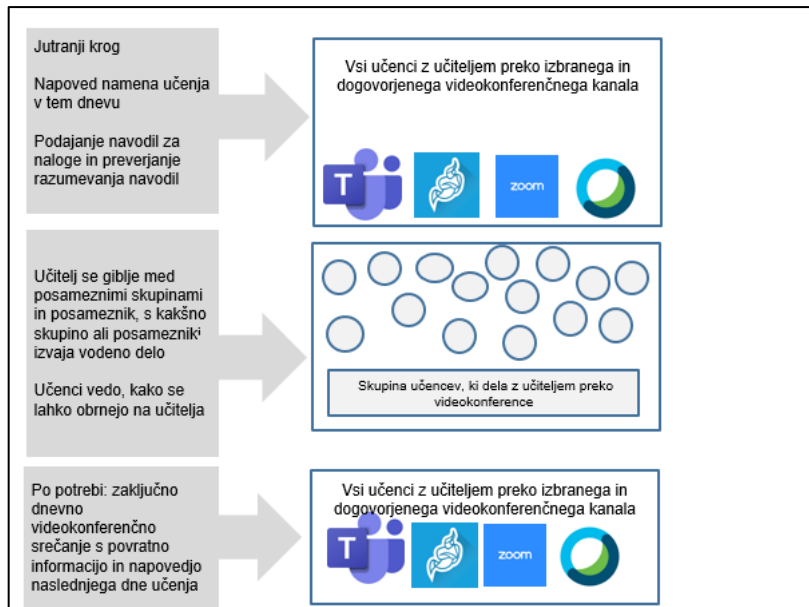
Jutranji krog

Napoved namena učenja v tem dnevu

Podajanje navodil za naloge in preverjanje razumevanja navodil

Vsi učenci z učiteljem preko izbranega in dogovorjenega videokonferenčnega kanala

T

zoom

Učitelj se giblje med posameznimi skupinami in posameznik, s kakšno skupino ali posameznik izvaja vodeno delo

Učenci vedo, kako se lahko obrnejo na učitelja

Skupina učencev, ki dela z učiteljem preko videokonference

Po potrebi: zaključno dnevno videokonferenčno srečanje s povratno informacijo in napovedjo naslednjega dne učenja

Vsi učenci z učiteljem preko izbranega in dogovorjenega videokonferenčnega kanala

T

zoom